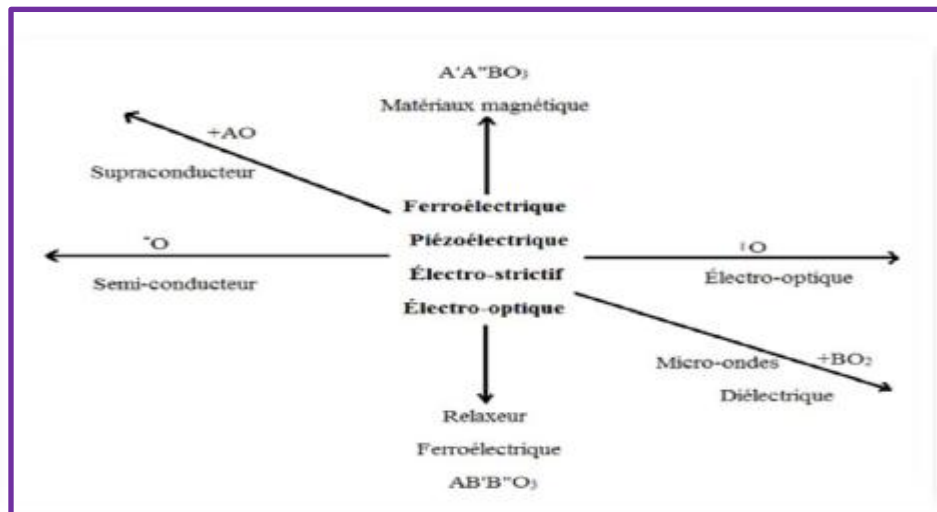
A'A"BO$_3$
Matériaux magnétique

+AO
Supraconducteur

Ferroélectrique
Piézoélectrique
Électro-strictif
Électro-optique

$^{-}$O
Semi-conducteur

$^{+}$O
Électro-optique

Micro-ondes
+BO$_2$
Diélectrique

Relaxeur
Ferroélectrique
AB'B"O$_3$